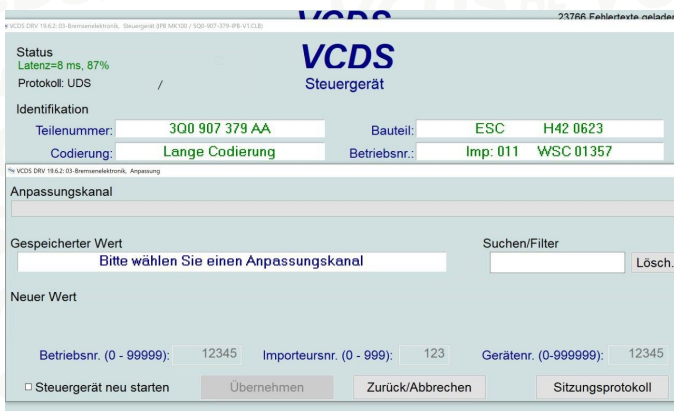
VCDS
23766 Fehlertexte geladen
VCDS DRV 19.6.2: 03-Bremsenelektronik, Steuergerät (IPB MK100 / 5Q0-907-379-IPB-V1.CLB)

Status
Latenz=8 ms, 87%
Protokoll: UDS /

VCDS
Steuergerät

Identifikation
Teilenummer: 3Q0 907 379 AA
Bauteil: ESC H42 0623
Codierung: Lange Codierung
Betriebsnr.: Imp: 011 WSC 01357

VCDS DRV 19.6.2: 03-Bremsenelektronik, Anpassung

Anpassungskanal

Gespeicherter Wert
Bitte wählen Sie einen Anpassungskanal

Suchen/Filter
Lösch.

Neuer Wert

Betriebsnr. (0 - 99999): 12345
Importeursnr. (0 - 999): 123
Gerätenr. (0-999999): 12345

Steuergerät neu starten
Übernehmen
Zurück/Abbrechen
Sitzungsprotokoll